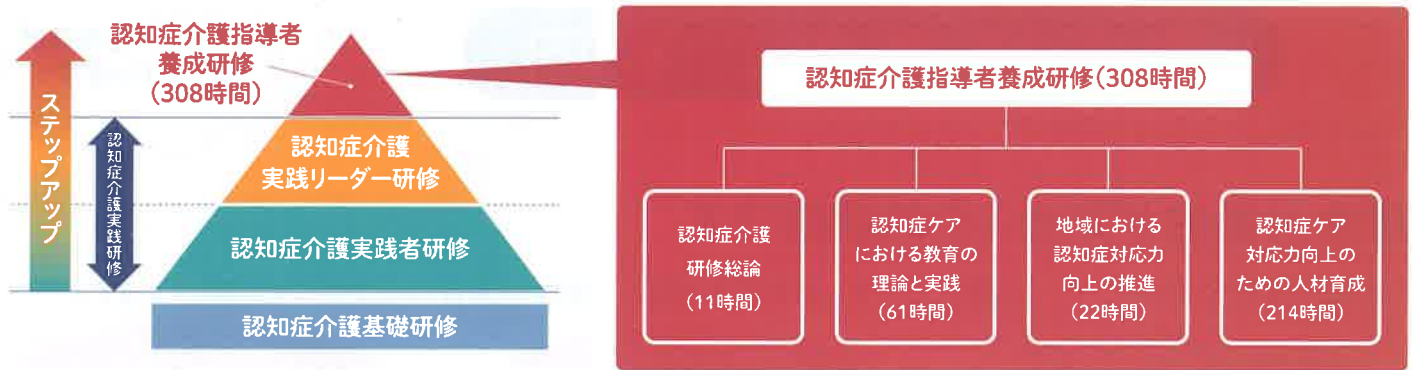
ステップアップ

認知症介護実践研修

認知症介護指導者養成研修（308時間）

認知症介護実践リーダー研修

認知症介護実践者研修

認知症介護基礎研修

認知症介護指導者養成研修（308時間）

認知症介護研修総論（11時間）

認知症ケアにおける教育の理論と実践（61時間）

地域における認知症対応力向上の推進（22時間）

認知症ケア対応力向上のための人材育成（214時間）